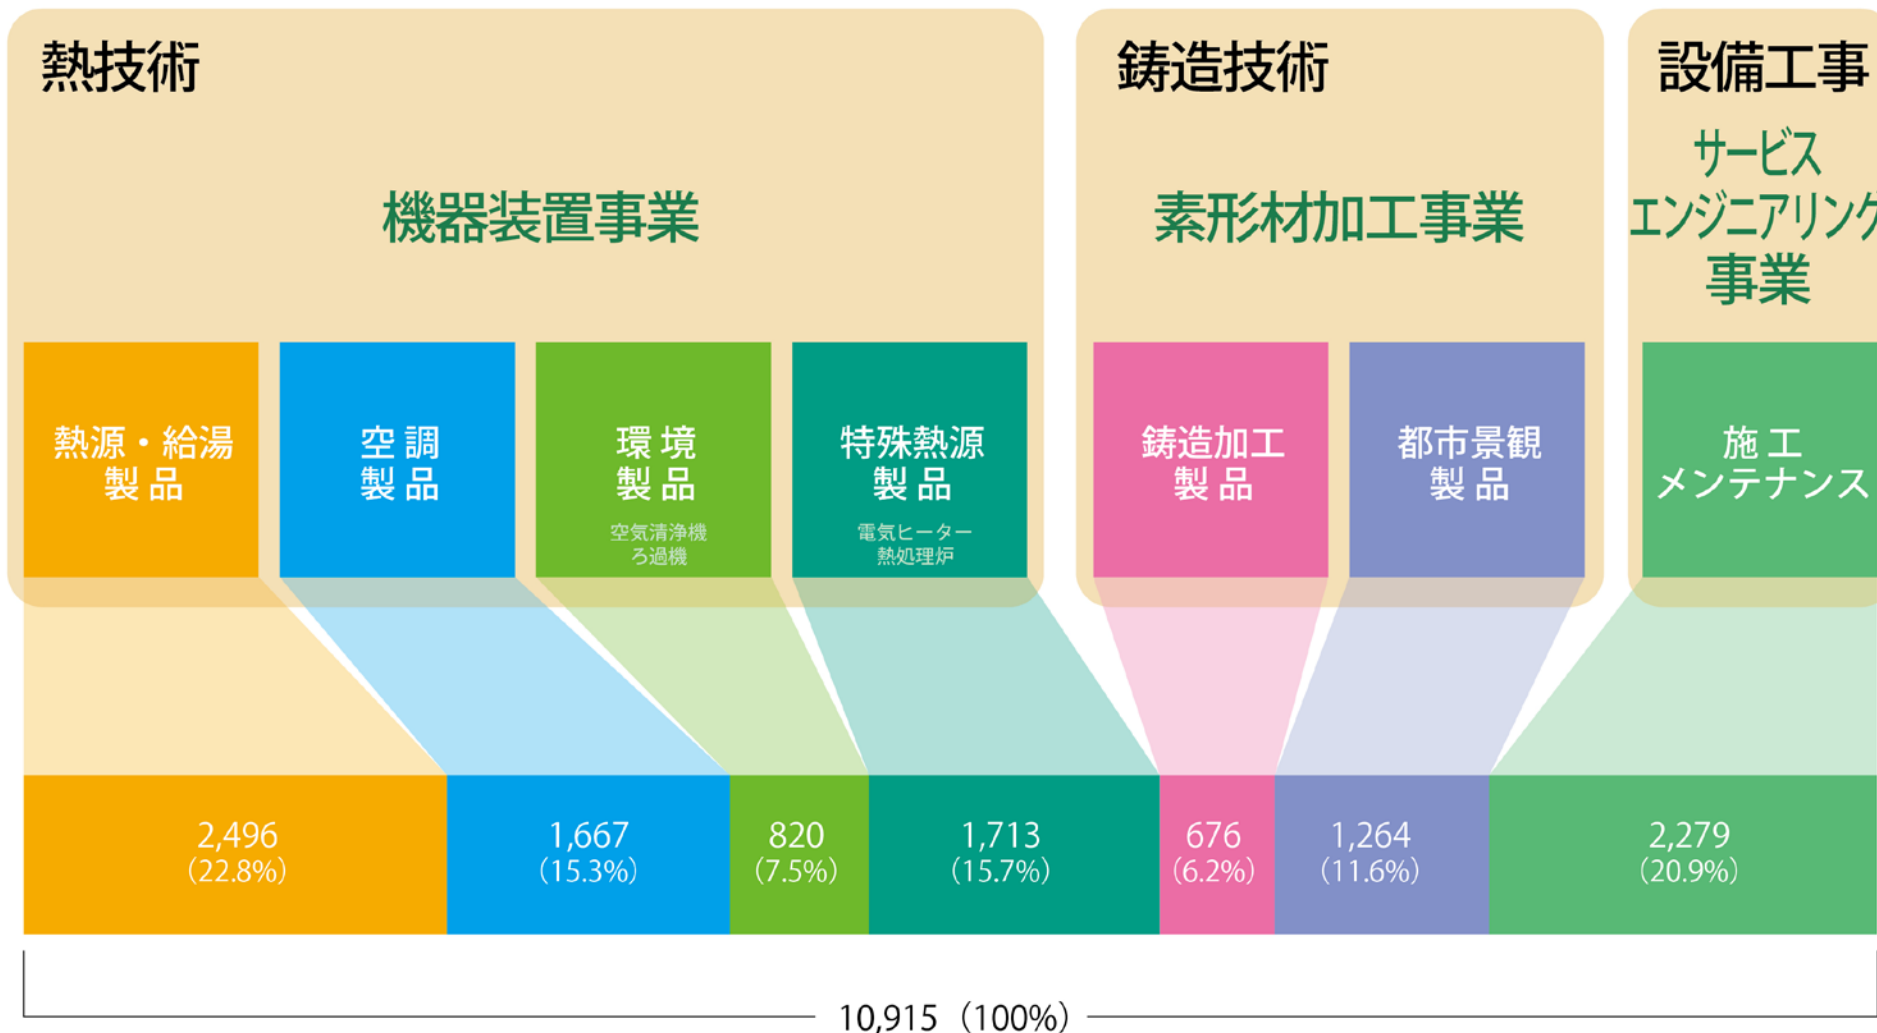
熱技術

機器装置事業

熱源・給湯製品

空調製品

環境製品
空気清浄機
ろ過機

特殊熱源製品
電気ヒーター
熱処理炉

鋳造技術

素形材加工事業

鋳造加工製品

都市景観製品

設備工事

サービス
エンジニアリン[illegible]
事業

施工
メンテナンス

2,496
(22.8%)

1,667
(15.3%)

820
(7.5%)

1,713
(15.7%)

676
(6.2%)

1,264
(11.6%)

2,279
(20.9%)

10,915 (100%)